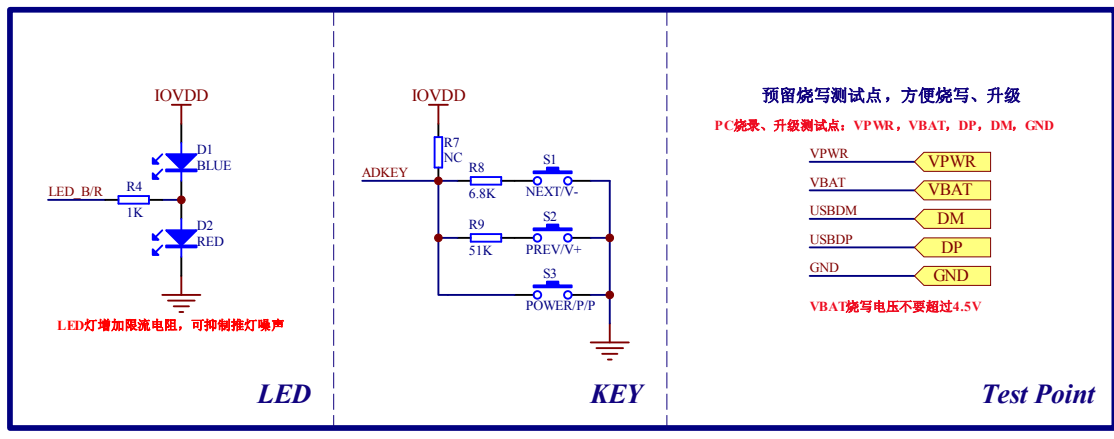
IOVDD

D1
BLUE

LED_B/R
R4
1K

D2
RED

LED灯增加限流电阻，可抑制推灯噪声

LED

IOVDD

R7
NC

ADKEY

R8
6.8K

S1
NEXT/V-

R9
51K

S2
PREV/V+

S3
POWER/P/P

KEY

预留烧写测试点，方便烧写、升级

PC烧录、升级测试点：VPWR，VBAT，DP，DM，GND

VPWR
VPWR

VBAT
VBAT

USBDM
DM

USBDP
DP

GND
GND

VBAT烧写电压不要超过4.5V

Test Point